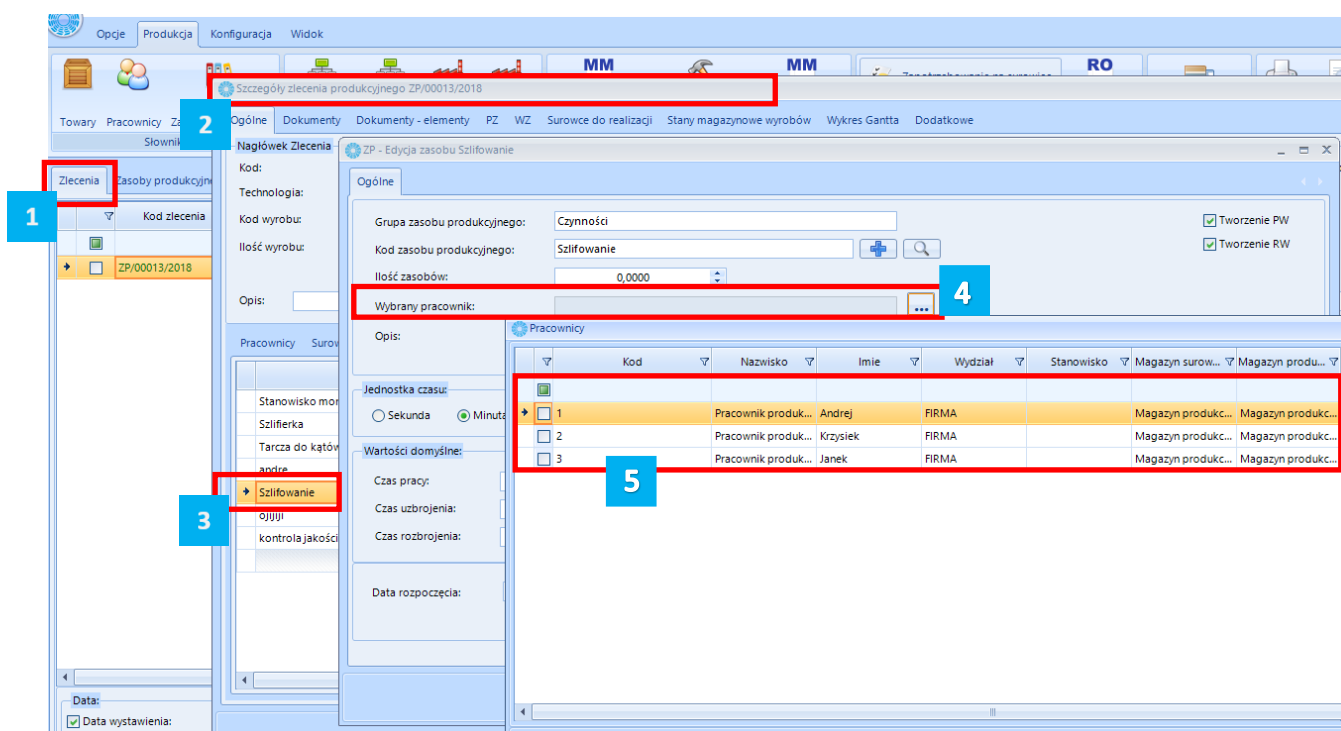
Opcje Produkcja Konfiguracja Widok

MM MM RO

Towary Pracownicy Za

Słownik

Szczegóły zlecenia produkcyjnego ZP/00013/2018

2

Ogólne Dokumenty Dokumenty - elementy PZ WZ Surowce do realizacji Stany magazynowe wyrobów Wykres Gantta Dodatkowe

Zlecenia Zasoby produkcyjne

1

Kod zlecenia

ZP/00013/2018

Nagłówek Zlecenia

Kod:

Technologia:

Kod wyrobu:

Ilość wyrobu:

Opis:

Pracownicy Surow

Stanowisko mon

Szlifierka

Tarcza do kątów

andre

Szlifowanie

ojijiji

kontrola jakości

3

Data:

Data wystawienia:

ZP - Edycja zasobu Szlifowanie

Ogólne

Grupa zasobu produkcyjnego: Czynności

Kod zasobu produkcyjnego: Szlifowanie

Ilość zasobów: 0,0000

Wybrany pracownik: ...

4

Opis:

Tworzenie PW

Tworzenie RW

Jednostka czasu:

Sekunda Minuta

Wartości domyślne:

Czas pracy:

Czas uzbrojenia:

Czas rozbrojenia:

Data rozpoczęcia:

Pracownicy

| Kod | Nazwisko | Imie | Wydział | Stanowisko | Magazyn surow... | Magazyn produ... |
|---|---|---|---|---|---|---|
| 1 | Pracownik produk... | Andrej | FIRMA | | Magazyn produkc... | Magazyn produkc... |
| 2 | Pracownik produk... | Krzysiek | FIRMA | | Magazyn produkc... | Magazyn produkc... |
| 3 | Pracownik produk... | Janek | FIRMA | | Magazyn produkc... | Magazyn produkc... |

5